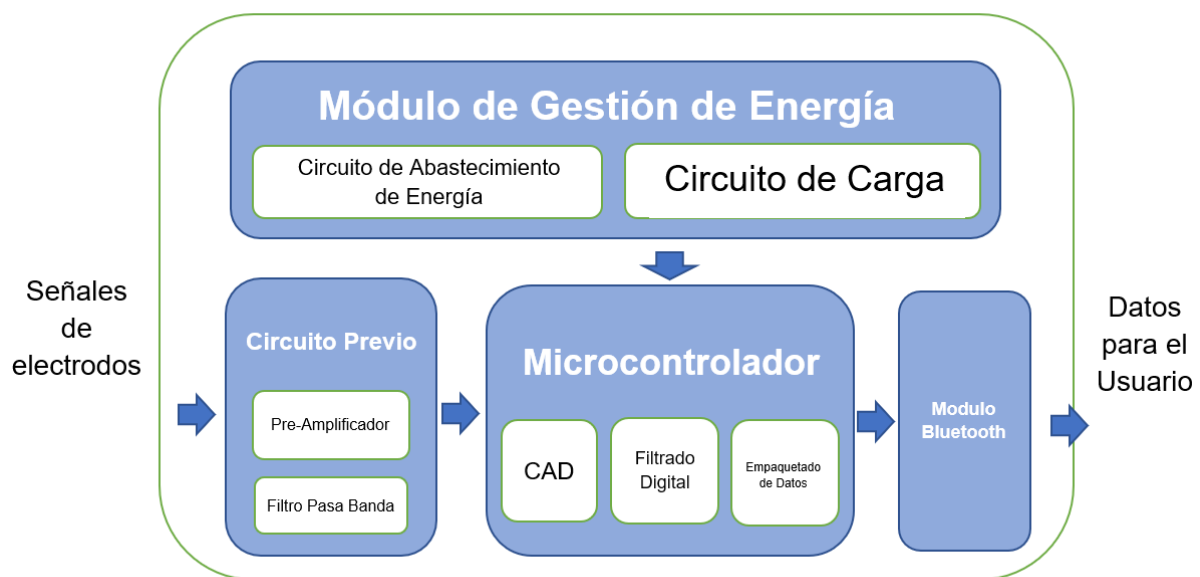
Módulo de Gestión de Energía

Circuito de Abastecimiento de Energía

Circuito de Carga

Señales de electrodos

Circuito Previo

Pre-Amplificador

Filtro Pasa Banda

Microcontrolador

CAD

Filtrado Digital

Empaquetado de Datos

Modulo Bluetooth

Datos para el Usuario